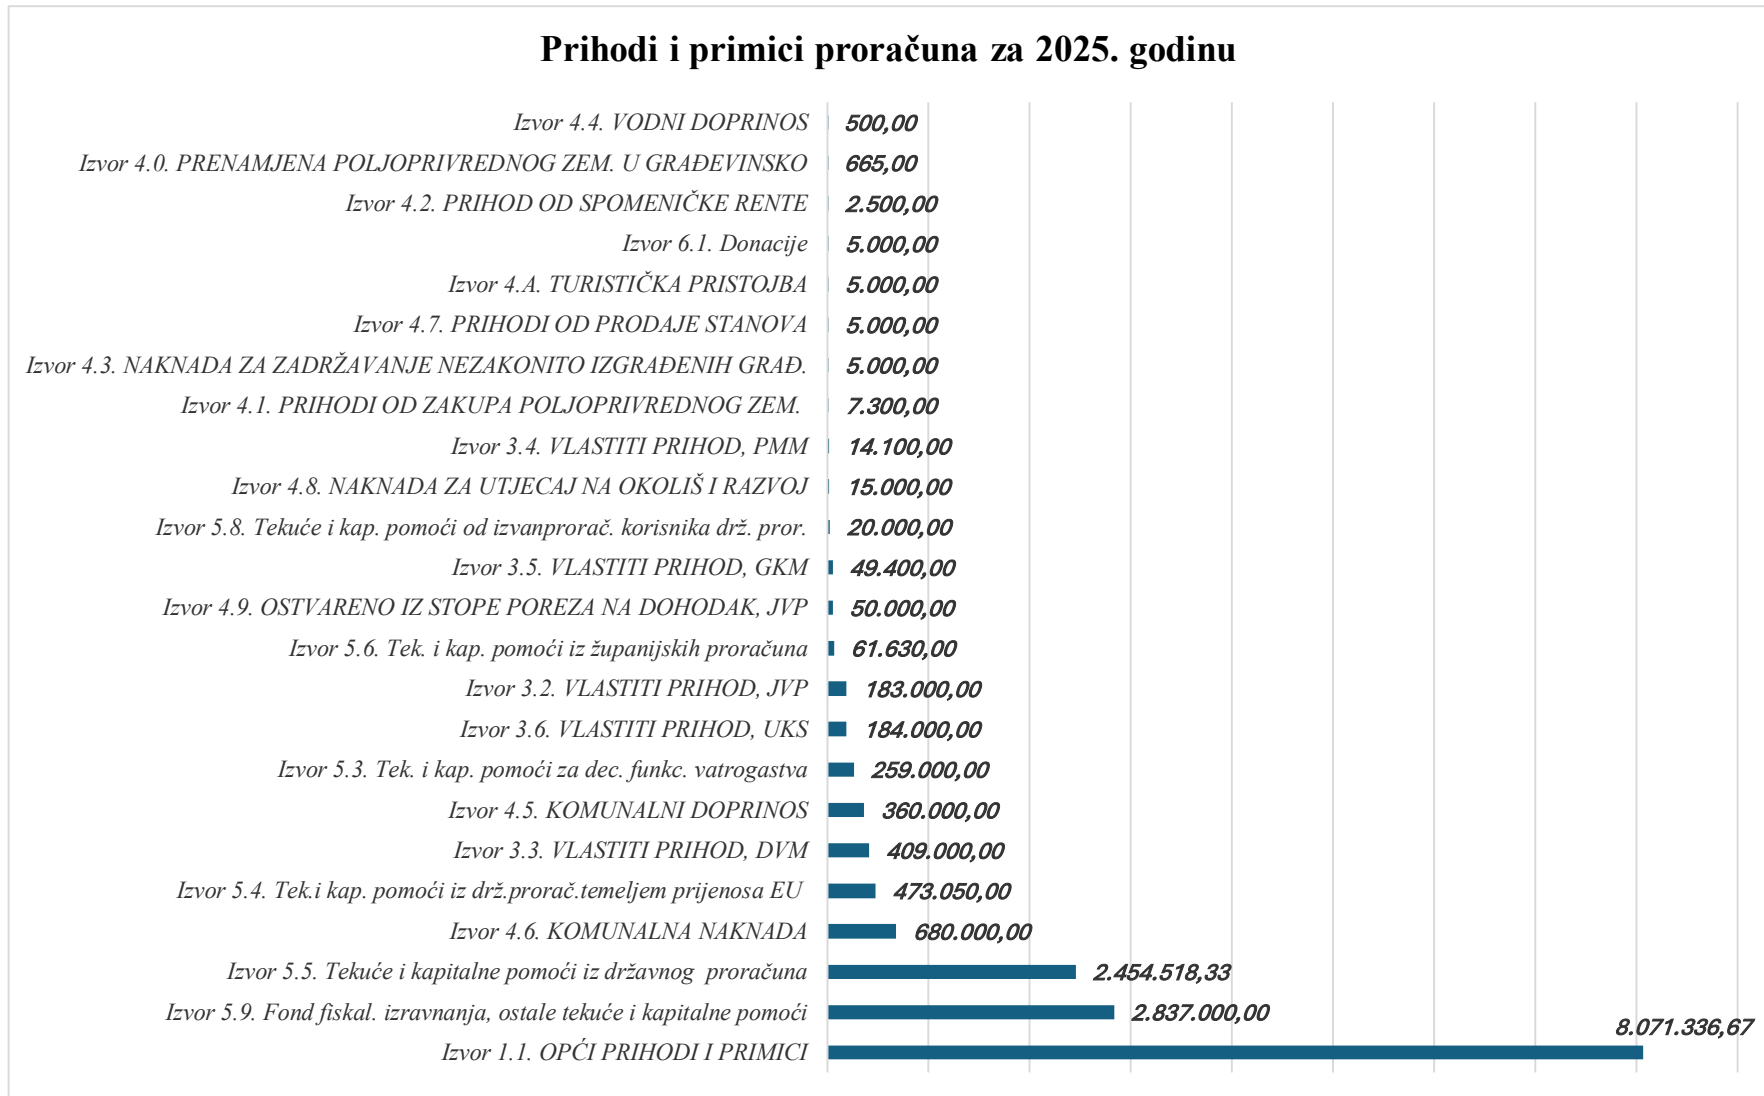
Prihodi i primici proračuna za 2025. godinu

| | |
|---|---|
| Izvor 4.4. VODNI DOPRINOS | 500,00 |
| Izvor 4.0. PRENAMJENA POLJOPRIVREDNOG ZEM. U GRAĐEVINSKO | 665,00 |
| Izvor 4.2. PRIHOD OD SPOMENIČKE RENTE | 2.500,00 |
| Izvor 6.1. Donacije | 5.000,00 |
| Izvor 4.A. TURISTIČKA PRISTOJBA | 5.000,00 |
| Izvor 4.7. PRIHODI OD PRODAJE STANOVA | 5.000,00 |
| Izvor 4.3. NAKNADA ZA ZADRŽAVANJE NEZAKONITO IZGRAĐENIH GRAĐ. | 5.000,00 |
| Izvor 4.1. PRIHODI OD ZAKUPA POLJOPRIVREDNOG ZEM. | 7.300,00 |
| Izvor 3.4. VLASTITI PRIHOD, PMM | 14.100,00 |
| Izvor 4.8. NAKNADA ZA UTJECAJ NA OKOLIŠ I RAZVOJ | 15.000,00 |
| Izvor 5.8. Tekuće i kap. pomoći od izvanprorač. korisnika drž. pror. | 20.000,00 |
| Izvor 3.5. VLASTITI PRIHOD, GKM | 49.400,00 |
| Izvor 4.9. OSTVARENO IZ STOPE POREZA NA DOHODAK, JVP | 50.000,00 |
| Izvor 5.6. Tek. i kap. pomoći iz županijskih proračuna | 61.630,00 |
| Izvor 3.2. VLASTITI PRIHOD, JVP | 183.000,00 |
| Izvor 3.6. VLASTITI PRIHOD, UKS | 184.000,00 |
| Izvor 5.3. Tek. i kap. pomoći za dec. funkc. vatrogastva | 259.000,00 |
| Izvor 4.5. KOMUNALNI DOPRINOS | 360.000,00 |
| Izvor 3.3. VLASTITI PRIHOD, DVM | 409.000,00 |
| Izvor 5.4. Tek.i kap. pomoći iz drž.prorač.temeljem prijenosa EU | 473.050,00 |
| Izvor 4.6. KOMUNALNA NAKNADA | 680.000,00 |
| Izvor 5.5. Tekuće i kapitalne pomoći iz državnog proračuna | 2.454.518,33 |
| Izvor 5.9. Fond fiskal. izravnanja, ostale tekuće i kapitalne pomoći | 2.837.000,00 |
| Izvor 1.1. OPĆI PRIHODI I PRIMICI | 8.071.336,67 |